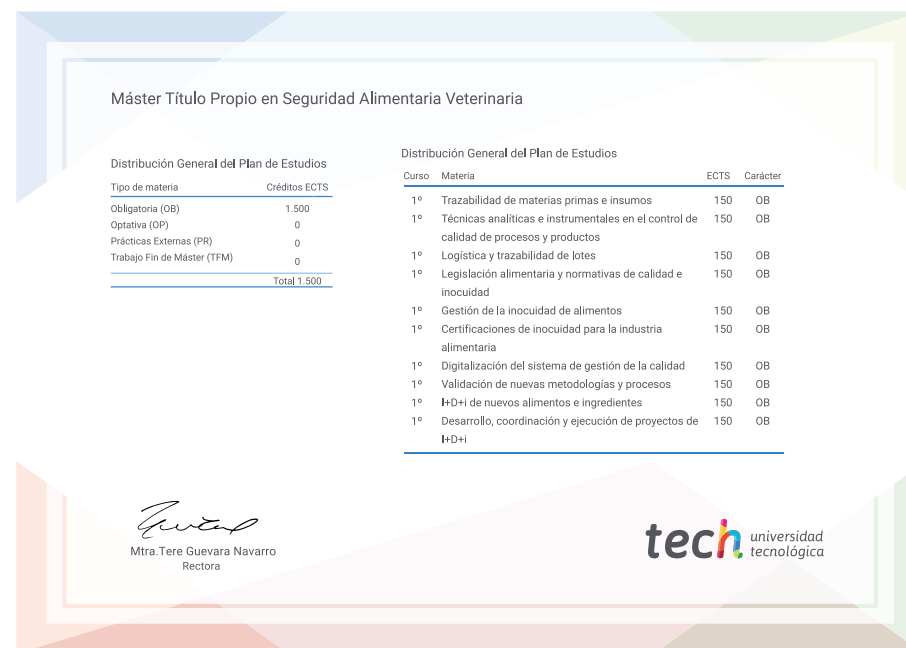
Máster Título Propio en Seguridad Alimentaria Veterinaria

Distribución General del Plan de Estudios

| Tipo de materia | Créditos ECTS |
|---|---|
| Obligatoria (OB) | 1.500 |
| Optativa (OP) | 0 |
| Prácticas Externas (PR) | 0 |
| Trabajo Fin de Máster (TFM) | 0 |
| | Total 1.500 |

Distribución General del Plan de Estudios

| Curso | Materia | ECTS | Carácter |
|---|---|---|---|
| 1º | Trazabilidad de materias primas e insumos | 150 | OB |
| 1º | Técnicas analíticas e instrumentales en el control de calidad de procesos y productos | 150 | OB |
| 1º | Logística y trazabilidad de lotes | 150 | OB |
| 1º | Legislación alimentaria y normativas de calidad e inocuidad | 150 | OB |
| 1º | Gestión de la inocuidad de alimentos | 150 | OB |
| 1º | Certificaciones de inocuidad para la industria alimentaria | 150 | OB |
| 1º | Digitalización del sistema de gestión de la calidad | 150 | OB |
| 1º | Validación de nuevas metodologías y procesos | 150 | OB |
| 1º | I+D+i de nuevos alimentos e ingredientes | 150 | OB |
| 1º | Desarrollo, coordinación y ejecución de proyectos de I+D+i | 150 | OB |

Mtra.Tere Guevara Navarro
Rectora

tech universidad tecnológica